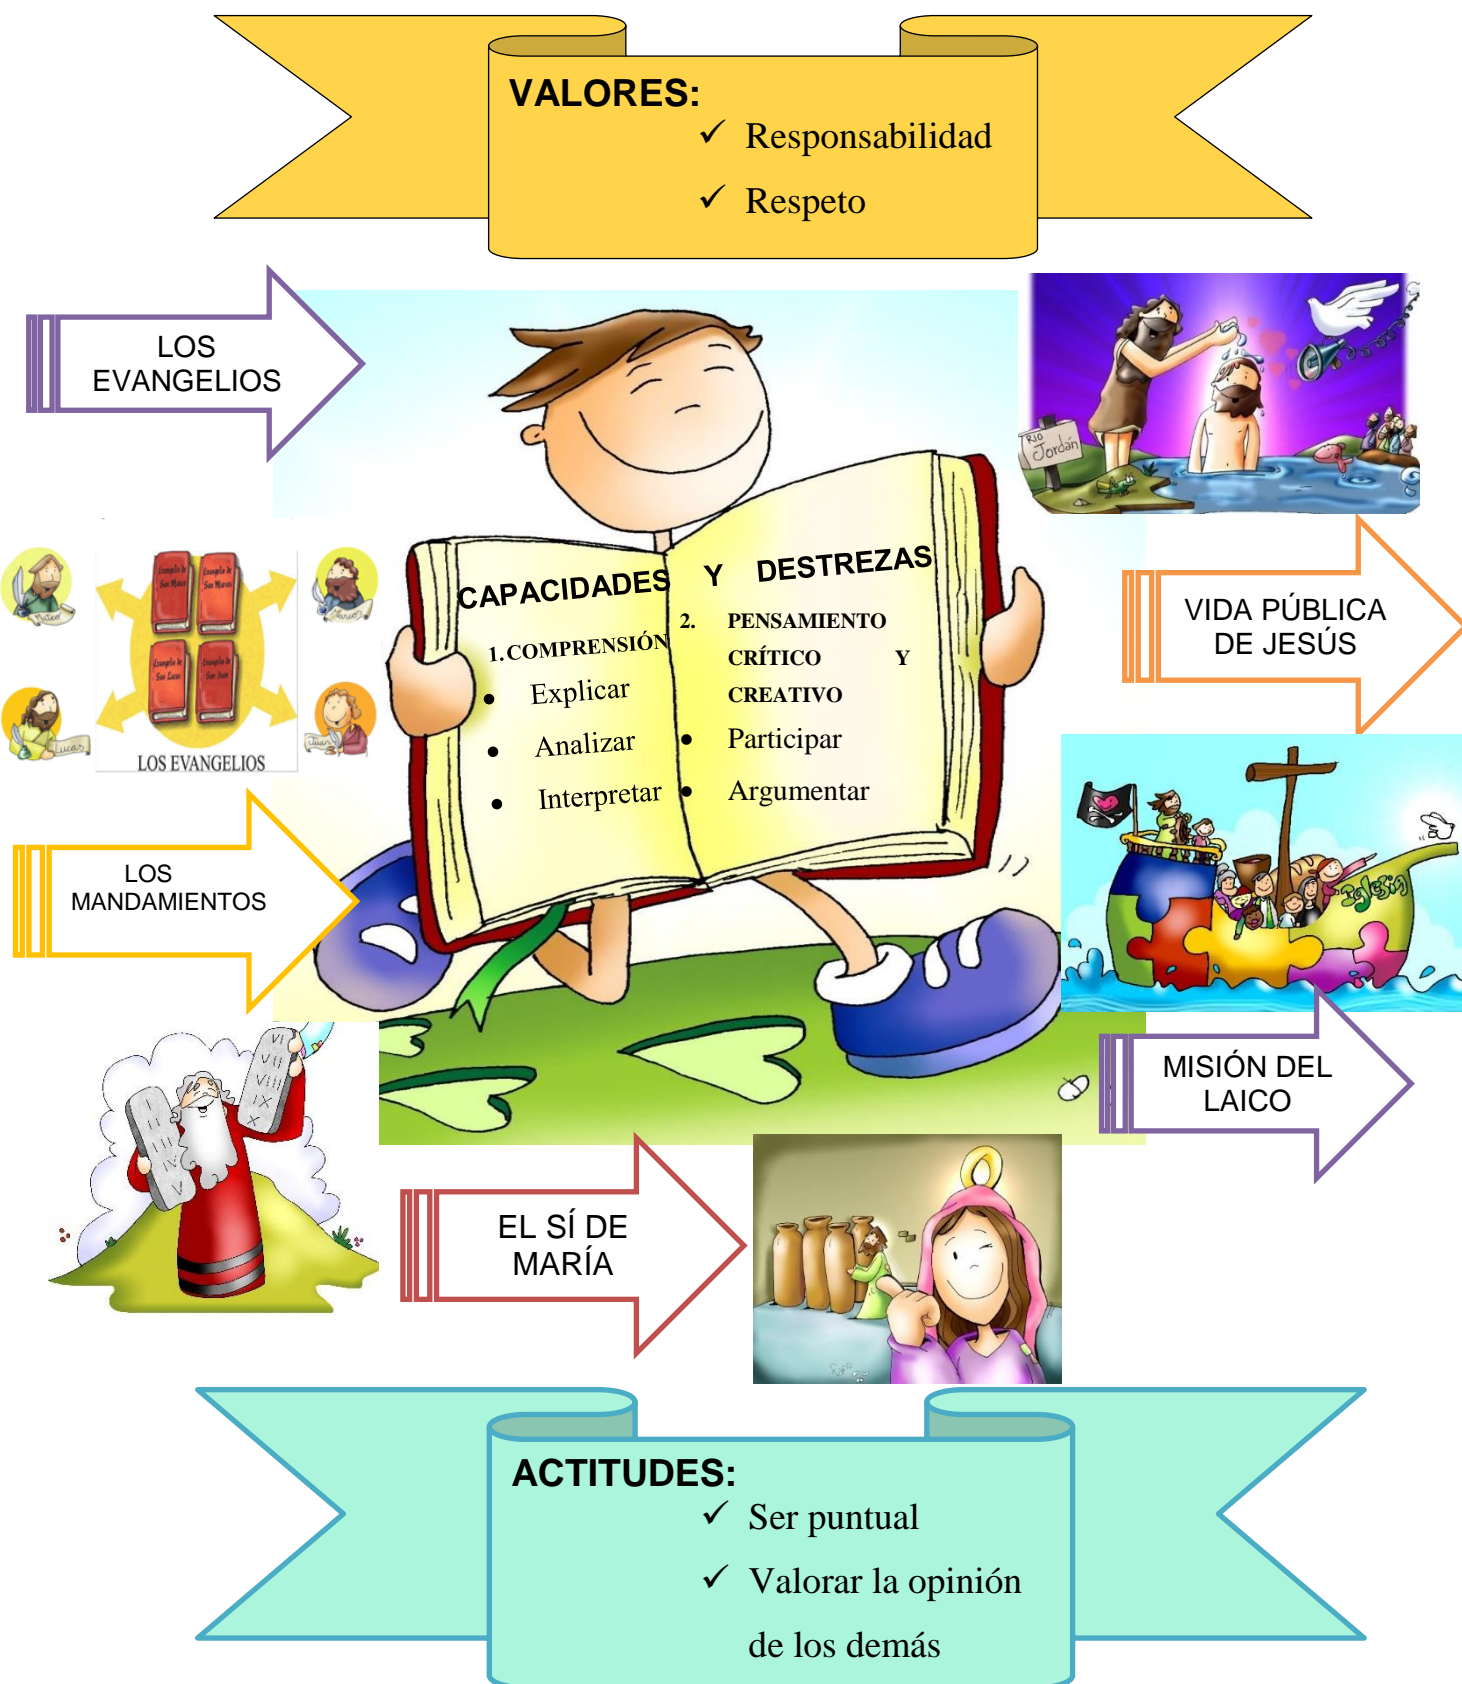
VALORES:
✓ Responsabilidad
✓ Respeto

LOS EVANGELIOS

Río Jordán

CAPACIDADES Y DESTREZAS

1. COMPRENSIÓN
• Explicar
• Analizar
• Interpretar

2. PENSAMIENTO CRÍTICO Y CREATIVO
• Participar
• Argumentar

VIDA PÚBLICA DE JESÚS

LOS EVANGELIOS

LOS MANDAMIENTOS

Iglesia

MISIÓN DEL LAICO

EL SÍ DE MARÍA

ACTITUDES:
✓ Ser puntual
✓ Valorar la opinión de los demás